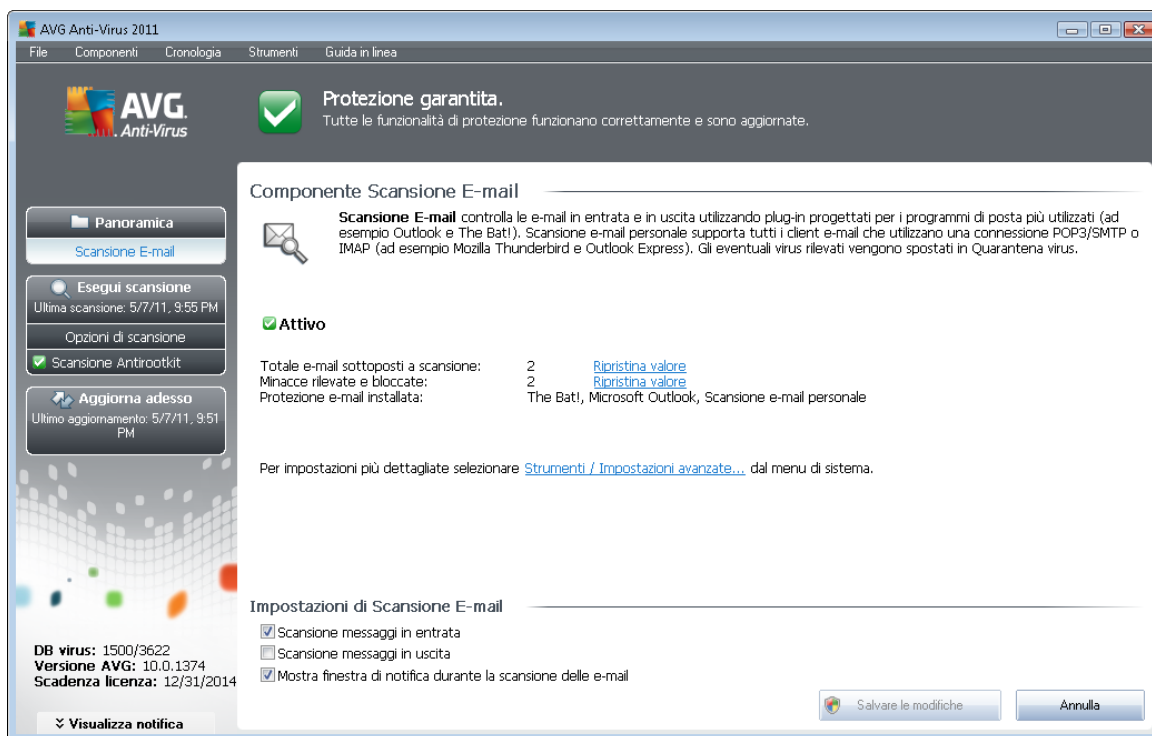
AVG Anti-Virus 2011

File Componenti Cronologia Strumenti Guida in linea

AVG. Anti-Virus

Protezione garantita.
Tutte le funzionalità di protezione funzionano correttamente e sono aggiornate.

Panoramica
Scansione E-mail

Esegui scansione
Ultima scansione: 5/7/11, 9.55 PM

Opzioni di scansione

Scansione Antirootkit

Aggiorna adesso
Ultimo aggiornamento: 5/7/11, 9.51 PM

DB virus: 1500/3622
Versione AVG: 10.0.1374
Scadenza licenza: 12/31/2014

Visualizza notifica

Componente Scansione E-mail

**Scansione E-mail** controlla le e-mail in entrata e in uscita utilizzando plug-in progettati per i programmi di posta più utilizzati (ad esempio Outlook e The Bat!). Scansione e-mail personale supporta tutti i client e-mail che utilizzano una connessione POP3/SMTP o IMAP (ad esempio Mozilla Thunderbird e Outlook Express). Gli eventuali virus rilevati vengono spostati in Quarantena virus.

Attivo

| | | |
|---|---|---|
| Totale e-mail sottoposti a scansione: | 2 | Ripristina valore |
| Minacce rilevate e bloccate: | 2 | Ripristina valore |
| Protezione e-mail installata: | The Bat!, Microsoft Outlook, Scansione e-mail personale | |

Per impostazioni più dettagliate selezionare Strumenti / Impostazioni avanzate... dal menu di sistema.

Impostazioni di Scansione E-mail

Scansione messaggi in entrata
Scansione messaggi in uscita
Mostra finestra di notifica durante la scansione delle e-mail

Salvare le modifiche
Annulla